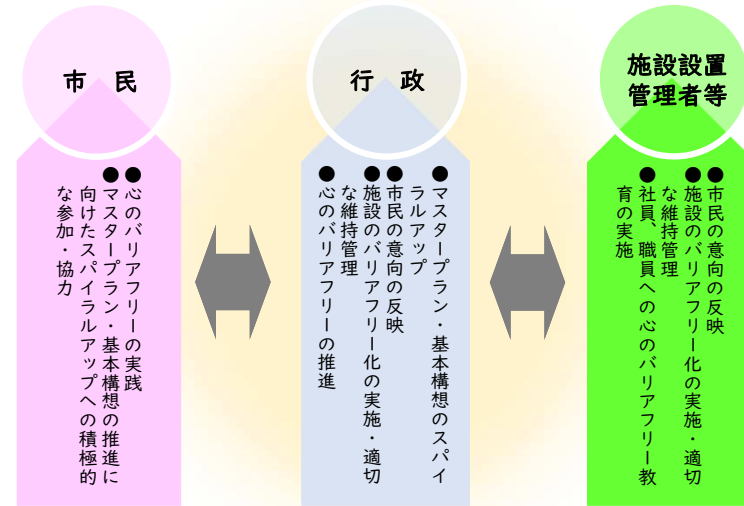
市　民

●心のバリアフリーの実践
●マスタープラン・基本構想の推進に向けたスパイラルアップへの積極的な参加・協力

行　政

●マスタープラン・基本構想のスパイラルアップ
●市民の意向の反映
●施設のバリアフリー化の実施・適切な維持管理
●心のバリアフリーの推進

施設設置管理者等

●市民の意向の反映
●施設のバリアフリー化の実施・適切な維持管理
●社員、職員への心のバリアフリー教育の実施